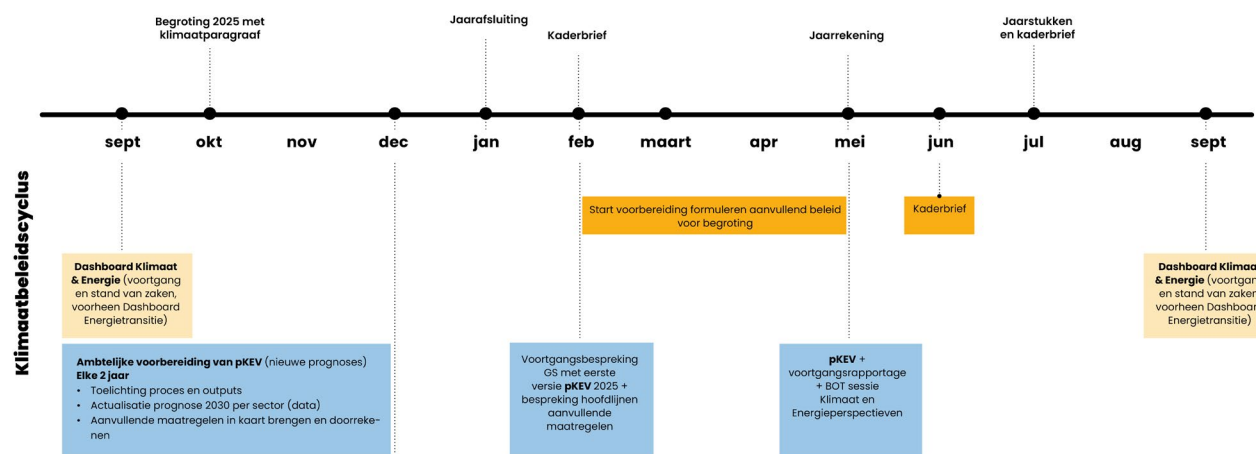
Begroting 2025 met klimaatparagraaf

Jaarafsluiting

Kaderbrief

Jaarrekening

Jaarstukken en kaderbrief

sept okt nov dec jan feb maart apr mei jun jul aug sept

Klimaatbeleidscyclus

Start voorbereiding formuleren aanvullend beleid voor begroting

Kaderbrief

**Dashboard Klimaat & Energie** (voortgang en stand van zaken, voorheen Dashboard Energietransitie)

**Dashboard Klimaat & Energie** (voortgang en stand van zaken, voorheen Dashboard Energietransitie)

**Ambtelijke voorbereiding van pKEV** (nieuwe prognoses)
**Elke 2 jaar**
• Toelichting proces en outputs
• Actualisatie prognose 2030 per sector (data)
• Aanvullende maatregelen in kaart brengen en doorrekenen

Voortgangsbespreking GS met eerste versie **pKEV** 2025 + bespreking hoofdlijnen aanvullende maatregelen

**pKEV** + voortgangsrapportage + BOT sessie Klimaat en Energieperspectieven